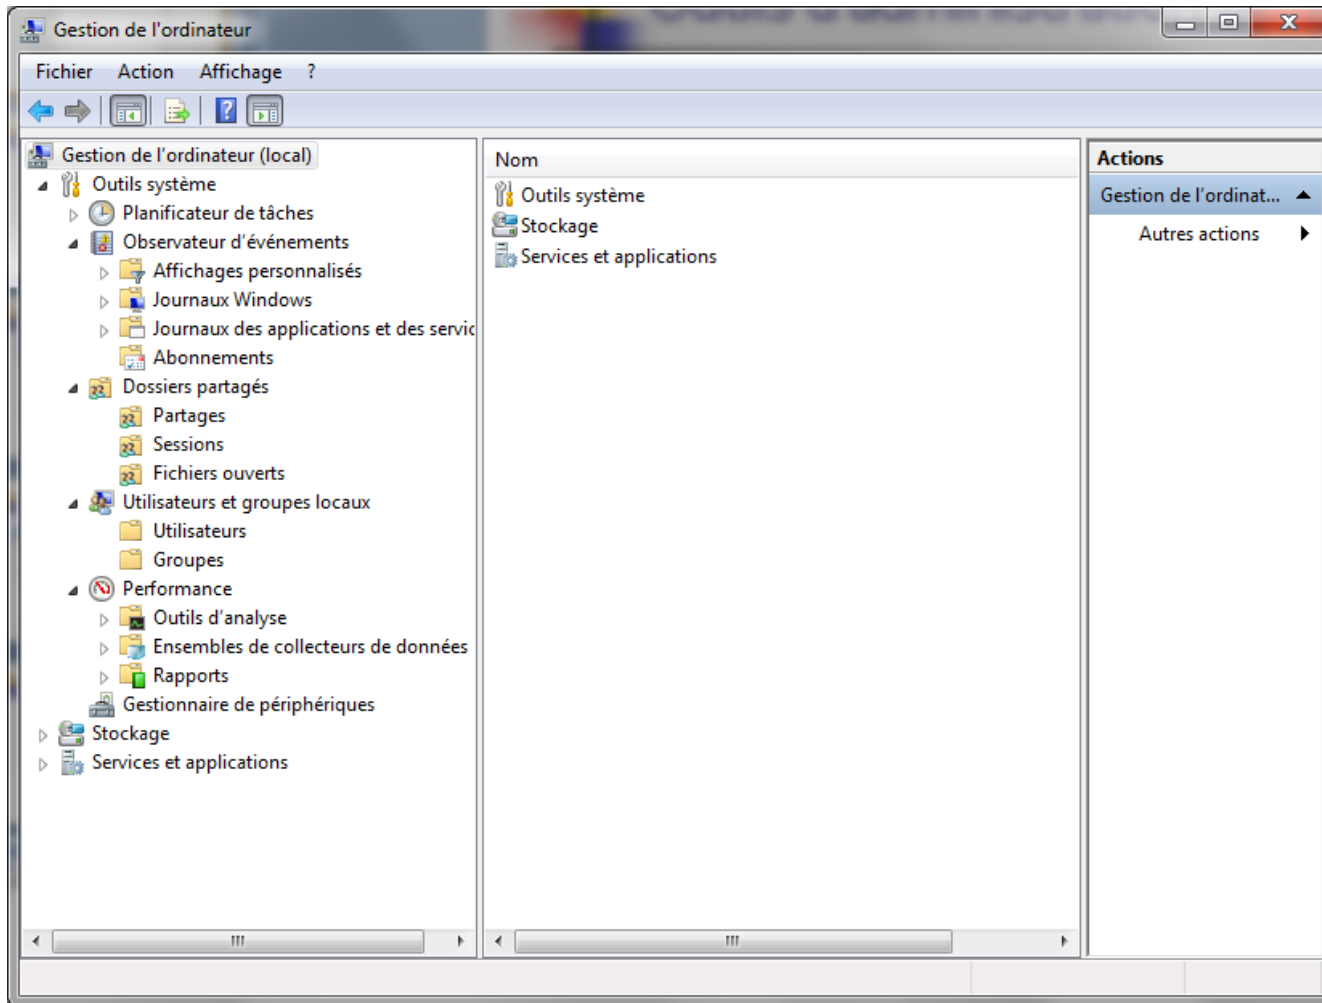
Gestion de l'ordinateur

Fichier Action Affichage ?

Gestion de l'ordinateur (local)
Outils système
Planificateur de tâches
Observateur d'événements
Affichages personnalisés
Journaux Windows
Journaux des applications et des servic
Abonnements
Dossiers partagés
Partages
Sessions
Fichiers ouverts
Utilisateurs et groupes locaux
Utilisateurs
Groupes
Performance
Outils d'analyse
Ensembles de collecteurs de données
Rapports
Gestionnaire de périphériques
Stockage
Services et applications

Nom
Outils système
Stockage
Services et applications

Actions
Gestion de l'ordinat...
Autres actions